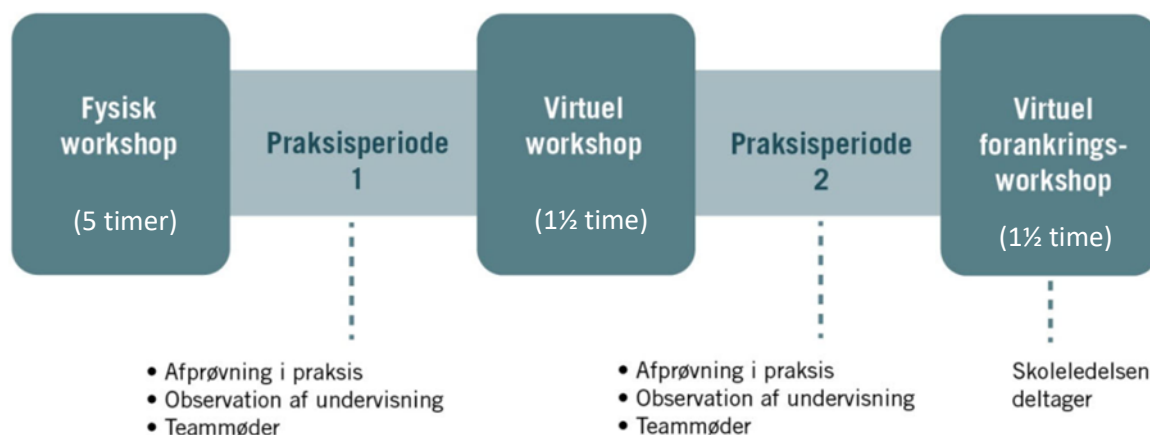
Fysisk workshop

(5 timer)

Praksisperiode 1

Virtuel workshop

(1½ time)

Praksisperiode 2

Virtuel forankrings-workshop

(1½ time)

• Afprøvning i praksis
• Observation af undervisning
• Teammøder

• Afprøvning i praksis
• Observation af undervisning
• Teammøder

Skoleledelsen deltager